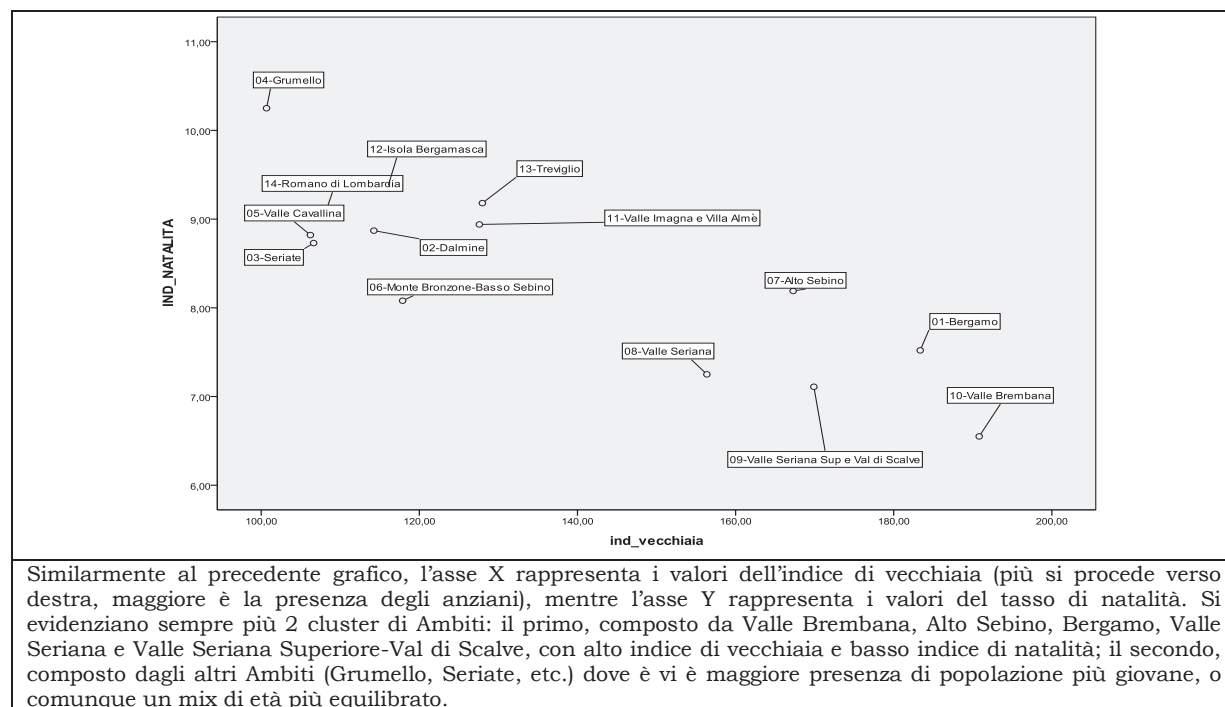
11,00
10,00
9,00
8,00
7,00
6,00

IND_NATALITA

04-Grumello
12-Isola Bergamasca
13-Treviglio
14-Romano di Lombardia
05-Valle Cavallina
11-Valle Imagna e Villa Almè
02-Dalmine
03-Seriate
06-Monte Bronzone-Basso Sebino
07-Alto Sebino
01-Bergamo
08-Valle Seriana
10-Valle Brembana
09-Valle Seriana Sup e Val di Scalve

100,00
120,00
140,00
160,00
180,00
200,00

ind_vecchiaia

Similarmente al precedente grafico, l'asse X rappresenta i valori dell'indice di vecchiaia (più si procede verso destra, maggiore è la presenza degli anziani), mentre l'asse Y rappresenta i valori del tasso di natalità. Si evidenziano sempre più 2 cluster di Ambiti: il primo, composto da Valle Brembana, Alto Sebino, Bergamo, Valle Seriana e Valle Seriana Superiore-Val di Scalve, con alto indice di vecchiaia e basso indice di natalità; il secondo, composto dagli altri Ambiti (Grumello, Seriate, etc.) dove è vi è maggiore presenza di popolazione più giovane, o comunque un mix di età più equilibrato.